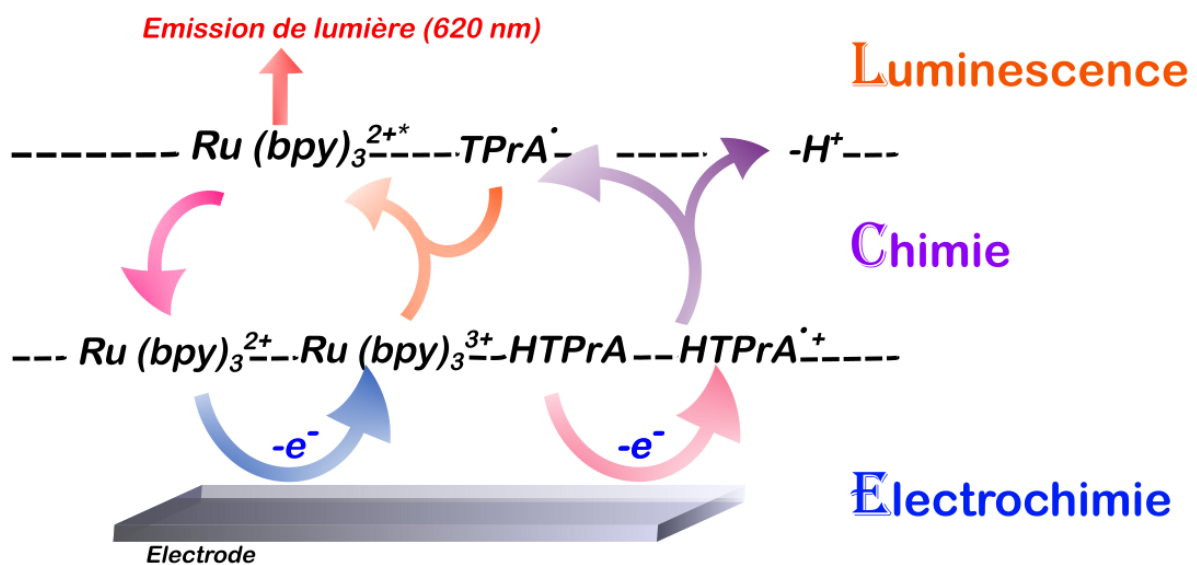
Emission de lumière (620 nm)

Luminescence

Ru (bpy)$_3^{2+*}$ TPrA$^{\bullet}$ -H$^{+}$

Chimie

Ru (bpy)$_3^{2+}$ Ru (bpy)$_3^{3+}$ HTPrA HTPrA$^{\bullet+}$

-e$^{-}$ -e$^{-}$

Electrochimie

Electrode